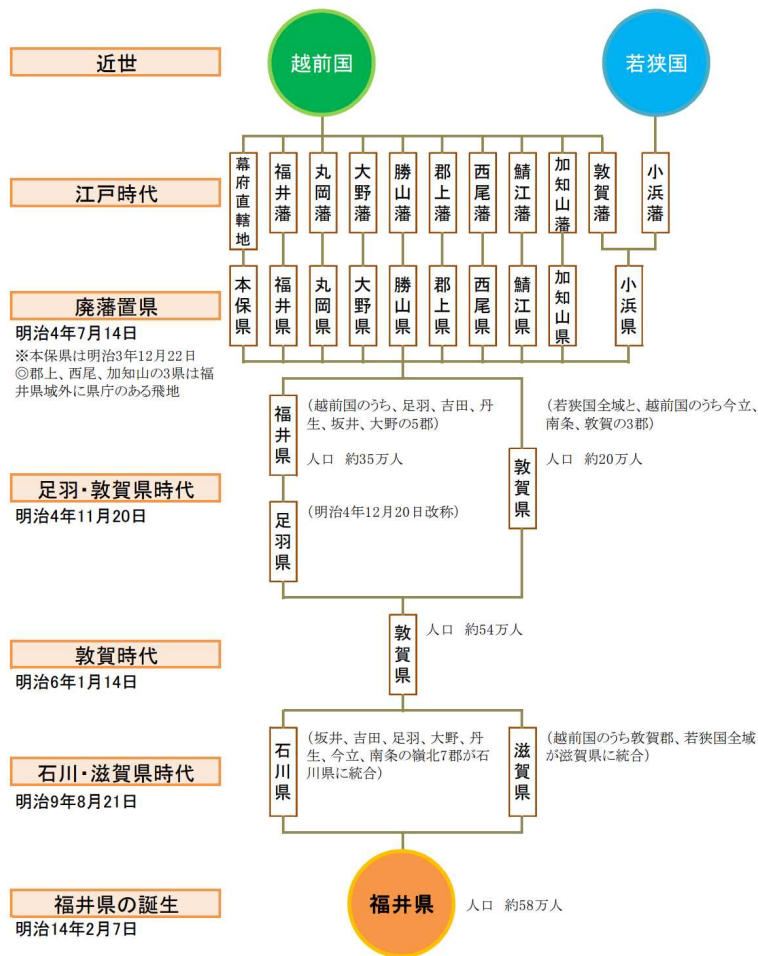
近世

越前国

若狭国

江戸時代

幕府直轄地

福井藩

丸岡藩

大野藩

勝山藩

郡上藩

西尾藩

鯖江藩

加知山藩

敦賀藩

小浜藩

廃藩置県
明治4年7月14日
※本保県は明治3年12月22日
◎郡上、西尾、加知山の3県は福井県域外に県庁のある飛地

本保県

福井県

丸岡県

大野県

勝山県

郡上県

西尾県

鯖江県

加知山県

小浜県

足羽・敦賀県時代
明治4年11月20日

福井県

（越前国のうち、足羽、吉田、丹生、坂井、大野の5郡）

人口　約35万人

足羽県

（明治4年12月20日改称）

敦賀県

（若狭国全域と、越前国のうち今立、南条、敦賀の3郡）

人口　約20万人

敦賀時代
明治6年1月14日

敦賀県

人口　約54万人

石川・滋賀県時代
明治9年8月21日

石川県

（坂井、吉田、足羽、大野、丹生、今立、南条の嶺北7郡が石川県に統合）

滋賀県

（越前国のうち敦賀郡、若狭国全域が滋賀県に統合）

福井県の誕生
明治14年2月7日

福井県

人口　約58万人